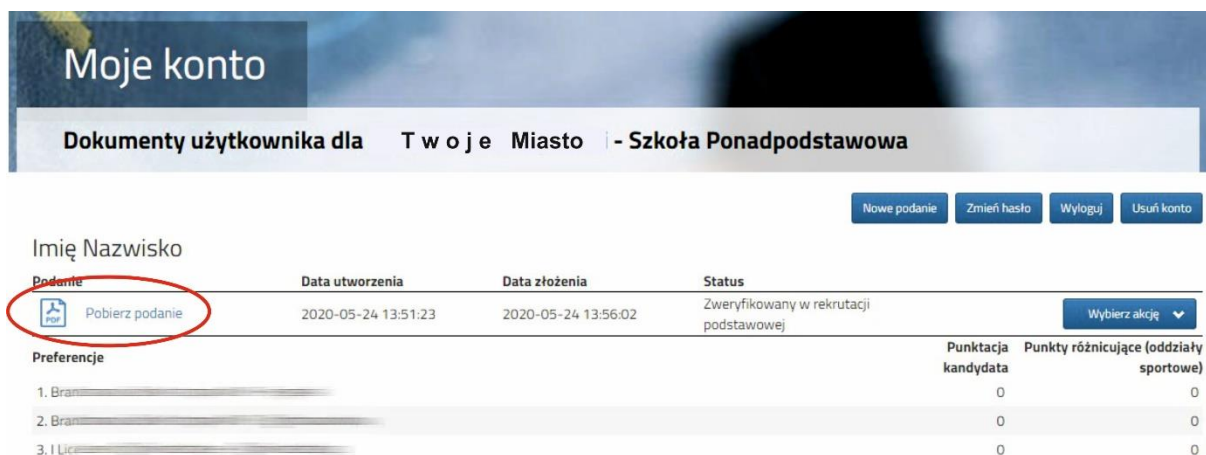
Moje konto

Dokumenty użytkownika dla Twoje Miasto - Szkoła Ponadpodstawowa

Nowe podanie | Zmień hasło | Wyloguj | Usuń konto

Imię Nazwisko

| Podanie | Data utworzenia | Data złożenia | Status | |
|---|---|---|---|---|
| Pobierz podanie | 2020-05-24 13:51:23 | 2020-05-24 13:56:02 | Zweryfikowany w rekrutacji podstawowej | Wybierz akcję |

| Preferencje | Punktacja kandydata | Punkty różnicujące (oddziały sportowe) |
|---|---|---|
| 1. Bran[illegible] | 0 | 0 |
| 2. Bran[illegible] | 0 | 0 |
| 3. I Lic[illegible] | 0 | 0 |